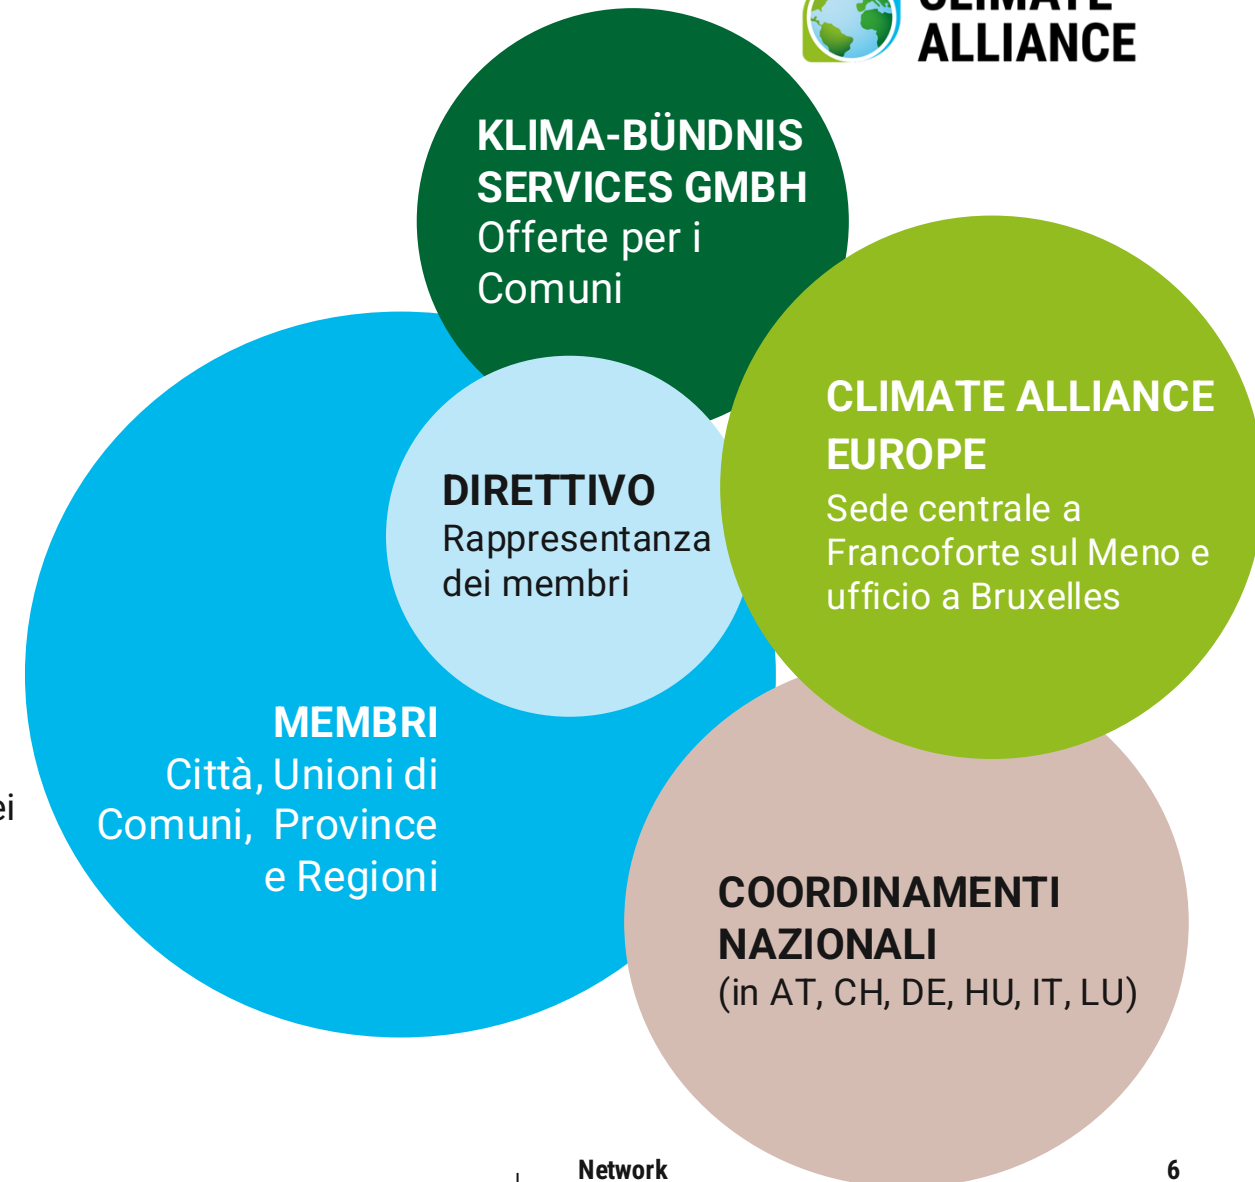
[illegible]
ALLIANCE

KLIMA-BÜNDNIS SERVICES GMBH
Offerte per i Comuni

CLIMATE ALLIANCE EUROPE
Sede centrale a Francoforte sul Meno e ufficio a Bruxelles

DIRETTIVO
Rappresentanza dei membri

MEMBRI
Città, Unioni di Comuni, Province e Regioni

ei

COORDINAMENTI NAZIONALI
(in AT, CH, DE, HU, IT, LU)

Network

6